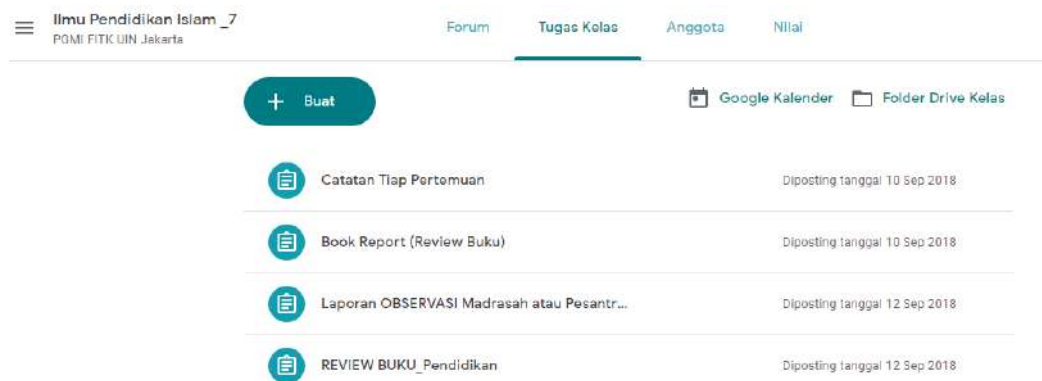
Ilmu Pendidikan Islam _7
PGMI FITK UIN Jakarta

Forum Tugas Kelas Anggota Nilai

+ Buat

Google Kalender Folder Drive Kelas

Catatan Tiap Pertemuan Diposting tanggal 10 Sep 2018

Book Report (Review Buku) Diposting tanggal 10 Sep 2018

Laporan OBSERVASI Madrasah atau Pesantr... Diposting tanggal 12 Sep 2018

REVIEW BUKU_Pendidikan Diposting tanggal 12 Sep 2018